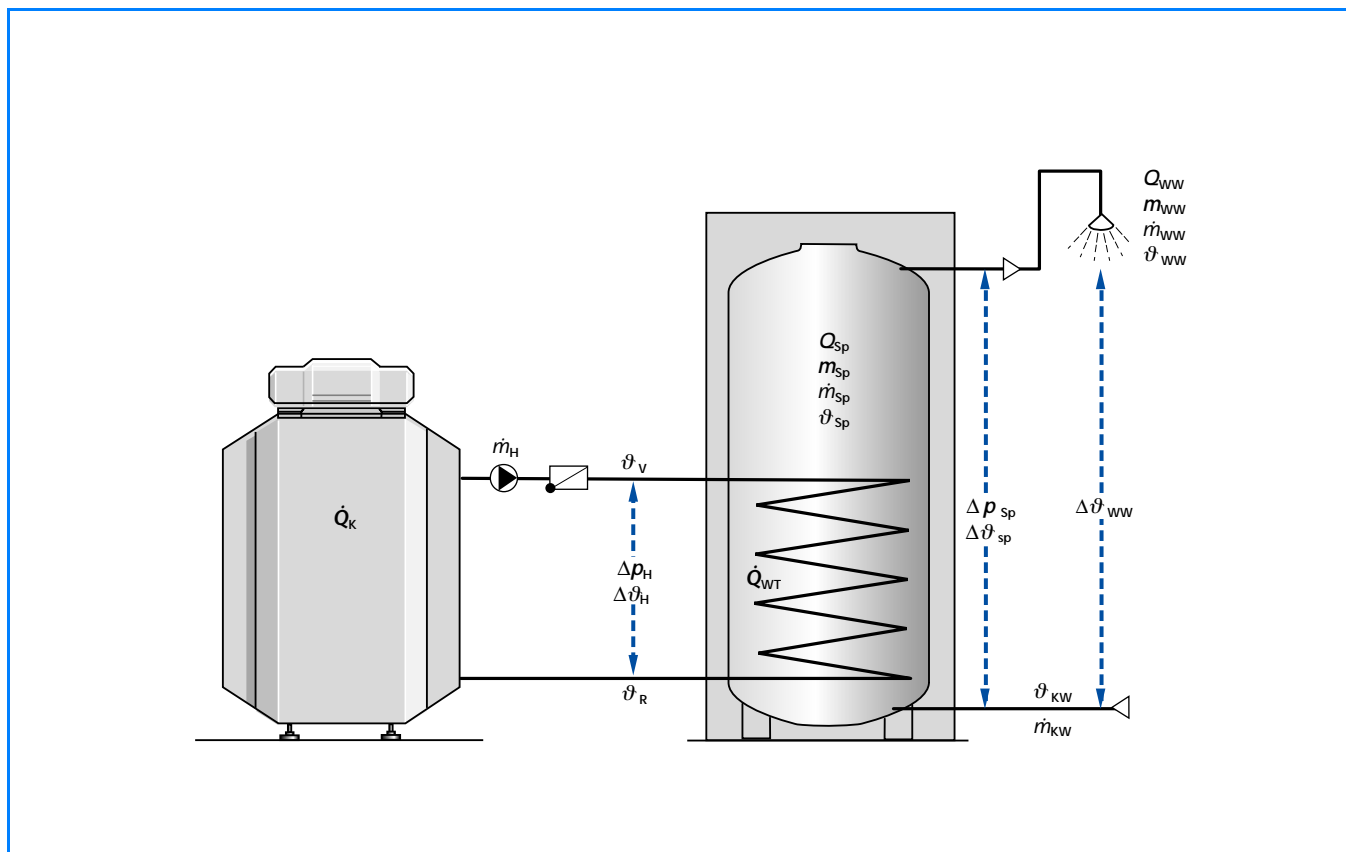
$Q_{WW}$
$m_{WW}$
$\dot{m}_{WW}$
$\vartheta_{WW}$

$Q_{Sp}$
$m_{Sp}$
$\dot{m}_{Sp}$
$\vartheta_{Sp}$

$\dot{m}_H$

$\vartheta_V$

$\dot{Q}_K$

$\Delta p_{Sp}$
$\Delta \vartheta_{sp}$

$\Delta \vartheta_{WW}$

$\Delta p_H$
$\Delta \vartheta_H$

$\dot{Q}_{WT}$

$\vartheta_R$

$\vartheta_{KW}$
$\dot{m}_{KW}$